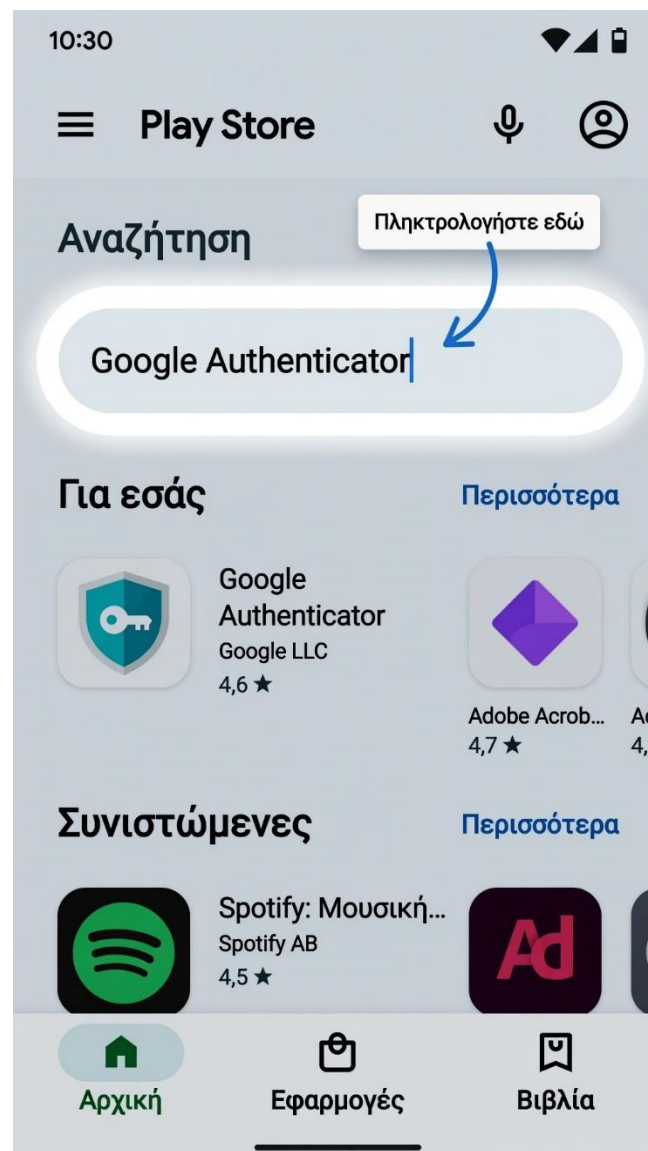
10:30

Play Store

Αναζήτηση

Πληκτρολογήστε εδώ

Google Authenticator

Για εσάς

Περισσότερα

Google Authenticator
Google LLC
4,6 ★

Adobe Acrob...
4,7 ★

A
4,

Συνιστώμενες

Περισσότερα

Spotify: Μουσική...
Spotify AB
4,5 ★

Ad

Αρχική

Εφαρμογές

Βιβλία